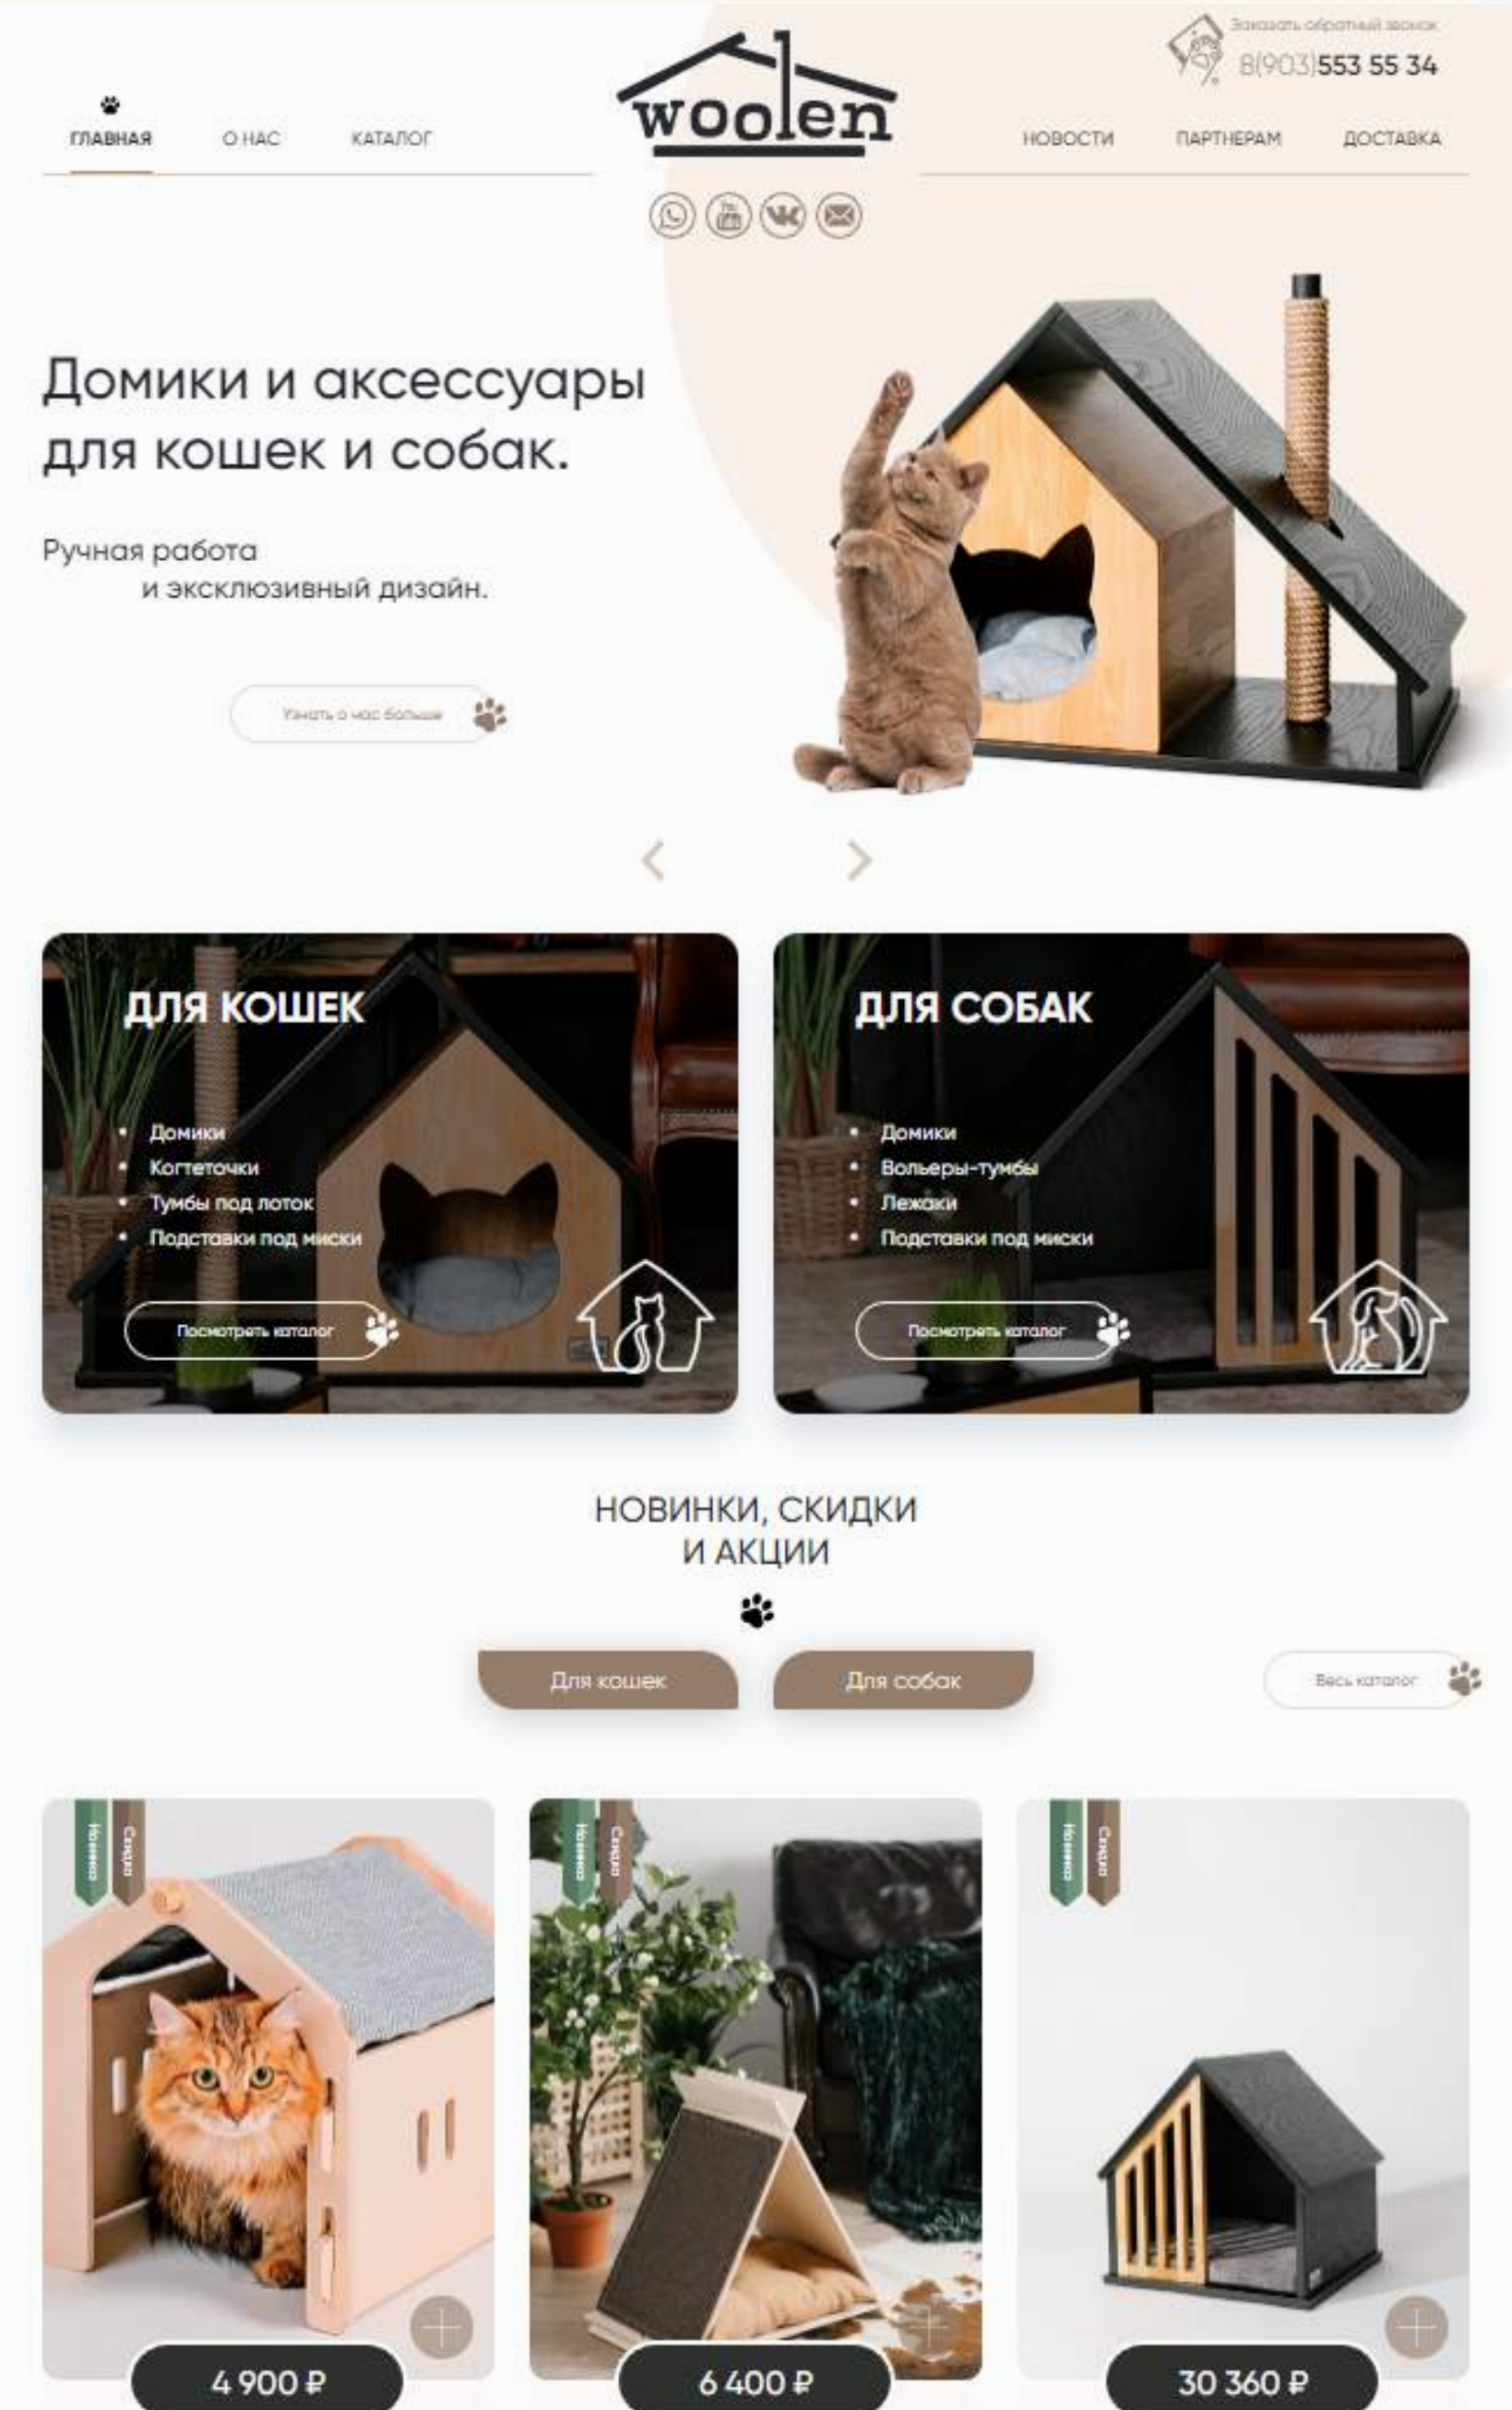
Заказать обратный звонок
8(903)553 55 34

ГЛАВНАЯ О НАС КАТАЛОГ

woolen

НОВОСТИ ПАРТНЕРАМ ДОСТАВКА

Домики и аксессуары для кошек и собак.

Ручная работа и эксклюзивный дизайн.

Узнать о нас больше

ДЛЯ КОШЕК

- Домики
- Когтеточки
- Тумбы под лоток
- Подставки под миски

Посмотреть каталог

ДЛЯ СОБАК

- Домики
- Вольеры-тумбы
- Лежаки
- Подставки под миски

Посмотреть каталог

НОВИНКИ, СКИДКИ И АКЦИИ

Для кошек Для собак

Весь каталог

Новинка Скидка

4 900 ₽

Новинка Скидка

6 400 ₽

Новинка Скидка

30 360 ₽